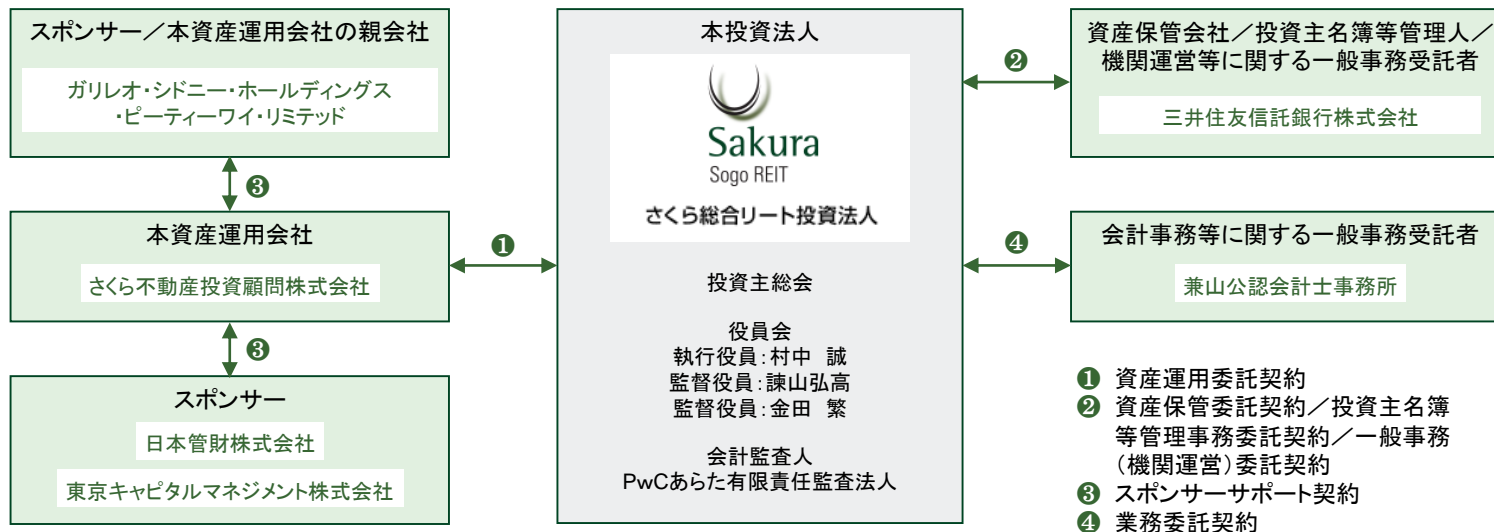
スポンサー／本資産運用会社の親会社

ガリレオ・シドニー・ホールディングス・ピーティーワイ・リミテッド

❸

本資産運用会社

さくら不動産投資顧問株式会社

❸

スポンサー

日本管財株式会社

東京キャピタルマネジメント株式会社

❶

本投資法人

Sakura
Sogo REIT
さくら総合リート投資法人

投資主総会

役員会
執行役員：村中　誠
監督役員：諫山弘高
監督役員：金田　繁

会計監査人
PwCあらた有限責任監査法人

❷

資産保管会社／投資主名簿等管理人／機関運営等に関する一般事務受託者

三井住友信託銀行株式会社

❹

会計事務等に関する一般事務受託者

兼山公認会計士事務所

❶ 資産運用委託契約
❷ 資産保管委託契約／投資主名簿等管理事務委託契約／一般事務（機関運営）委託契約
❸ スポンサーサポート契約
❹ 業務委託契約